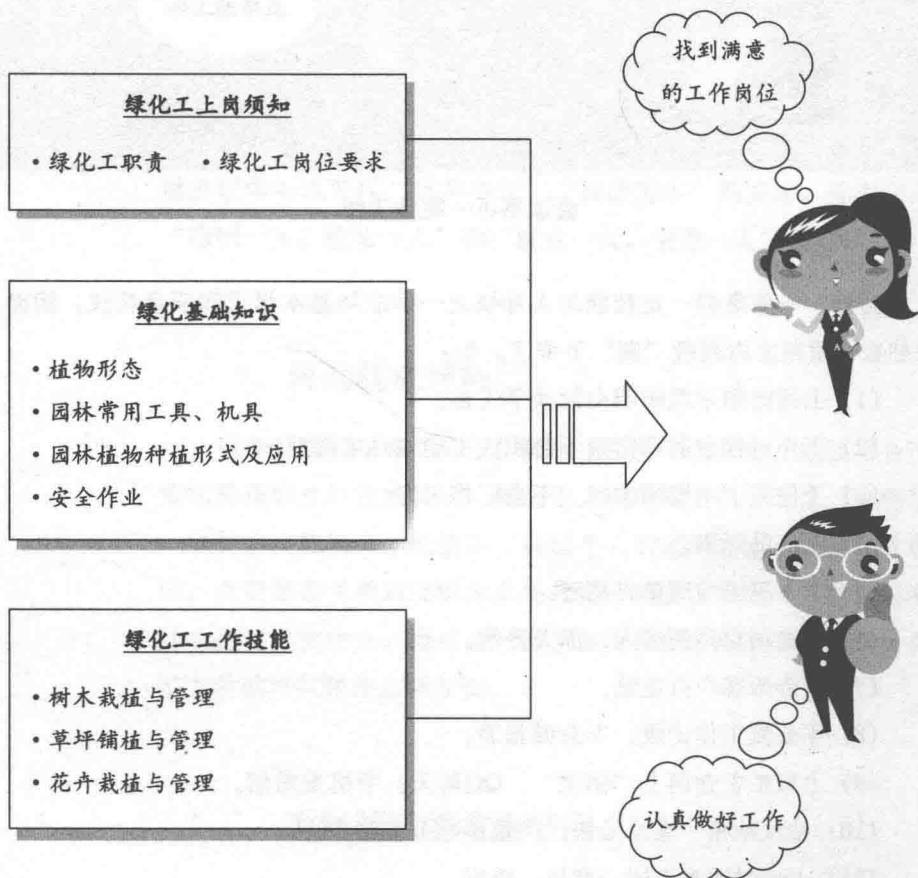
绿化工上岗须知

• 绿化工职责　• 绿化工岗位要求

绿化基础知识

• 植物形态
• 园林常用工具、机具
• 园林植物种植形式及应用
• 安全作业

绿化工工作技能

• 树木栽植与管理
• 草坪铺植与管理
• 花卉栽植与管理

找到满意的工作岗位

认真做好工作